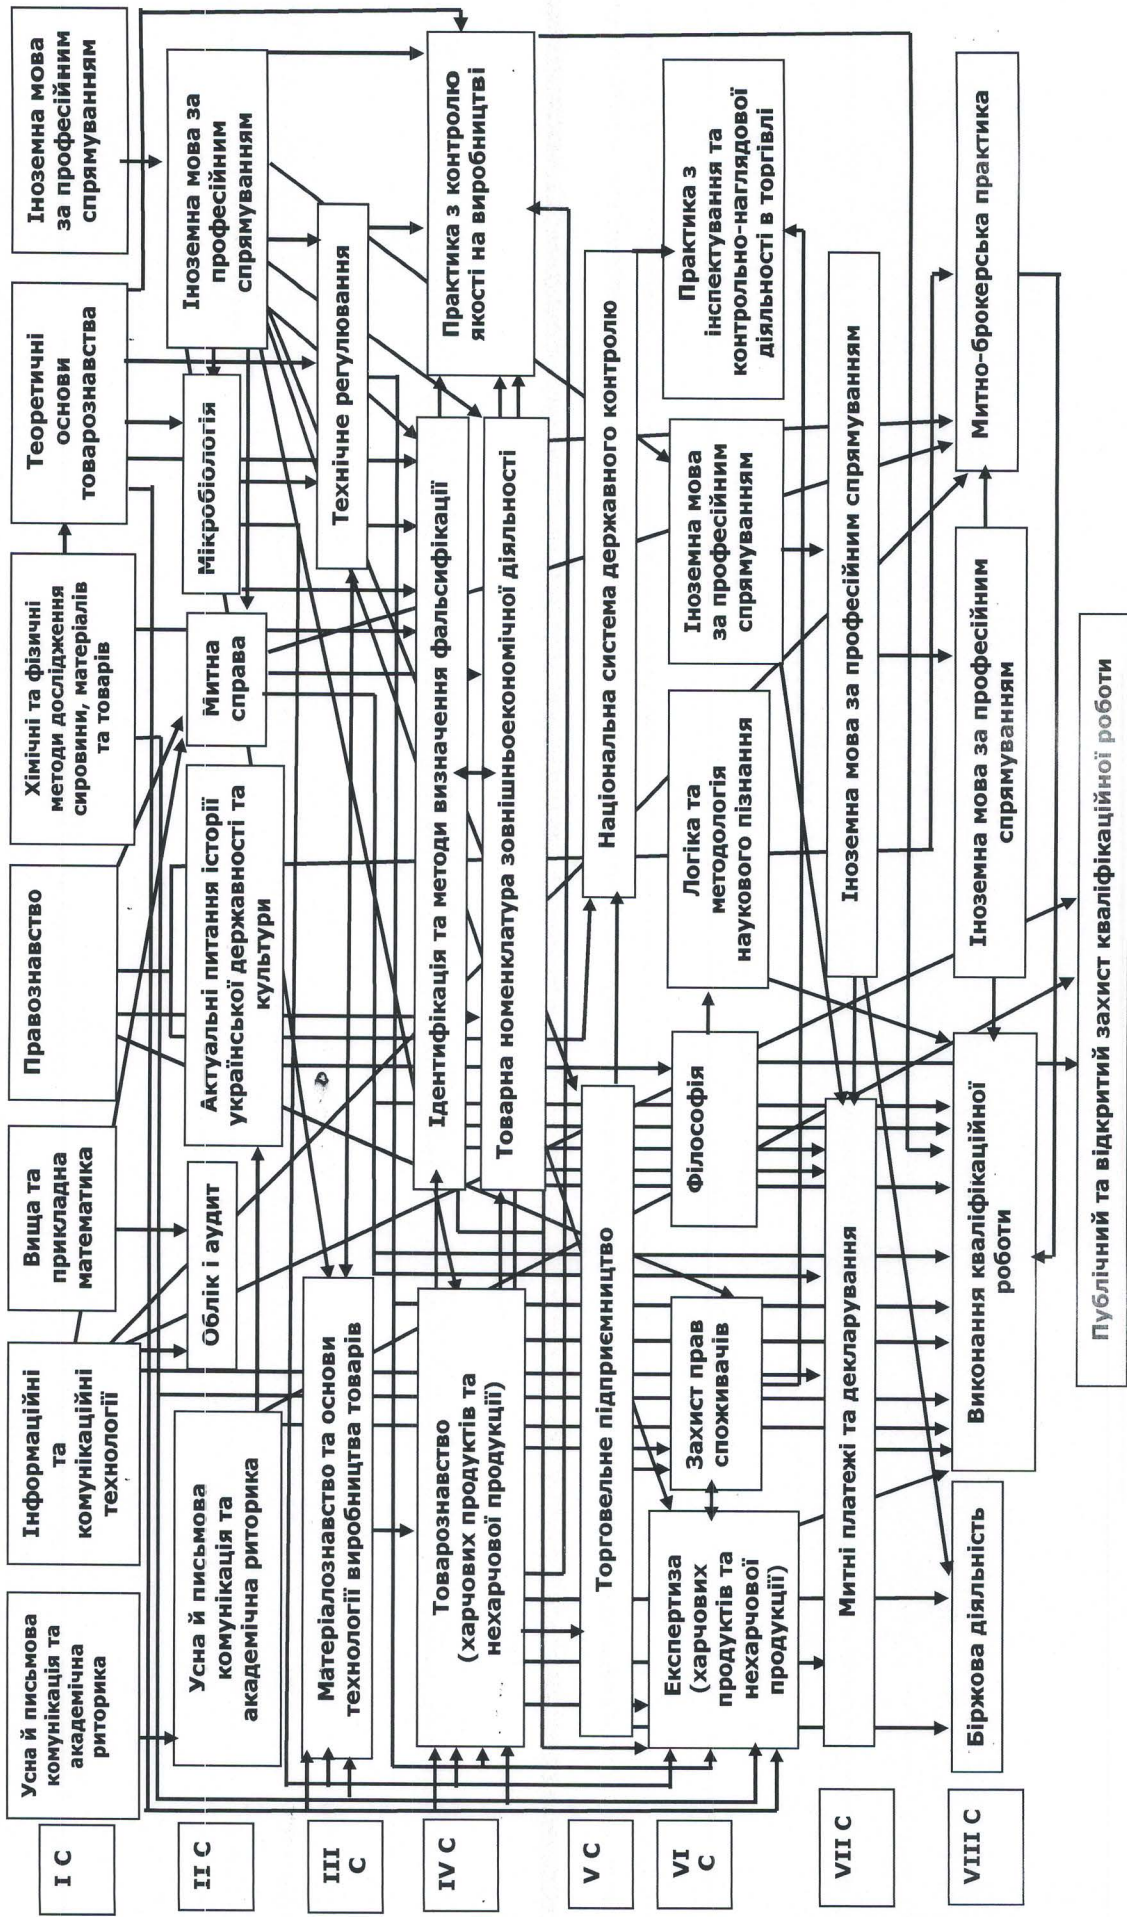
I C

Усна й письмова комунікація та академічна риторика

Інформаційні та комунікаційні технології

Вища та прикладна математика

Правознавство

Хімічні та фізичні методи дослідження сировини, матеріалів та товарів

Теоретичні основи товарознавства

Іноземна мова за професійним спрямуванням

II C

Усна й письмова комунікація та академічна риторика

Облік і аудит

Актуальні питання історії української державності та культури

Митна справа

Мікробіологія

Іноземна мова за професійним спрямуванням

III C

Матеріалознавство та основи технології виробництва товарів

Технічне регулювання

IV C

Товарознавство (харчових продуктів та нехарчової продукції)

Ідентифікація та методи визначення фальсифікації

Товарна номенклатура зовнішньоекономічної діяльності

Практика з контролю якості на виробництві

V C

Торговельне підприємництво

Національна система державного контролю

VI C

Експертиза (харчових продуктів та нехарчової продукції)

Захист прав споживачів

Філософія

Логіка та методологія наукового пізнання

Іноземна мова за професійним спрямуванням

Практика з інспектування та контрольно-наглядової діяльності в торгівлі

VII C

Митні платежі та декларування

Іноземна мова за професійним спрямуванням

VIII C

Біржова діяльність

Виконання кваліфікаційної роботи

Іноземна мова за професійним спрямуванням

Митно-брокерська практика

Публічний та відкритий захист кваліфікаційної роботи